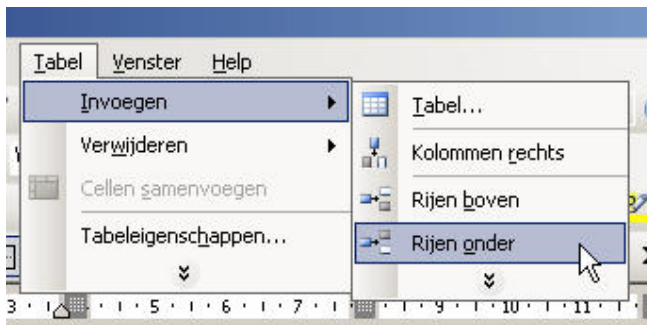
Tabel Venster Help

Invoegen

Verwijderen

Cellen samenvoegen

Tabeleigenschappen...

Tabel...

Kolommen rechts

Rijen boven

Rijen onder

3 · 1 · 4 · 1 · 5 · 1 · 6 · 1 · 7 · 1 · 9 · 1 · 10 · 1 · 11 · 1